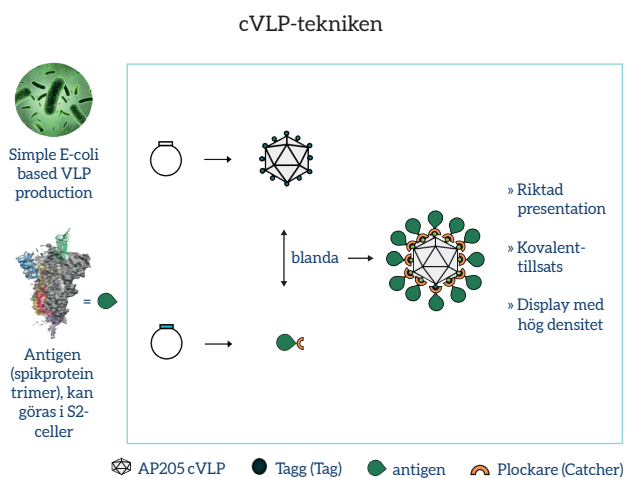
cVLP-tekniken

Simple E-coli based VLP production

=

Antigen (spikprotein trimer), kan göras i S2-celler

blanda

» Riktad presentation

» Kovalent-tillsats

» Display med hög densitet

AP205 cVLP  Tagg (Tag)  antigen  Plockare (Catcher)